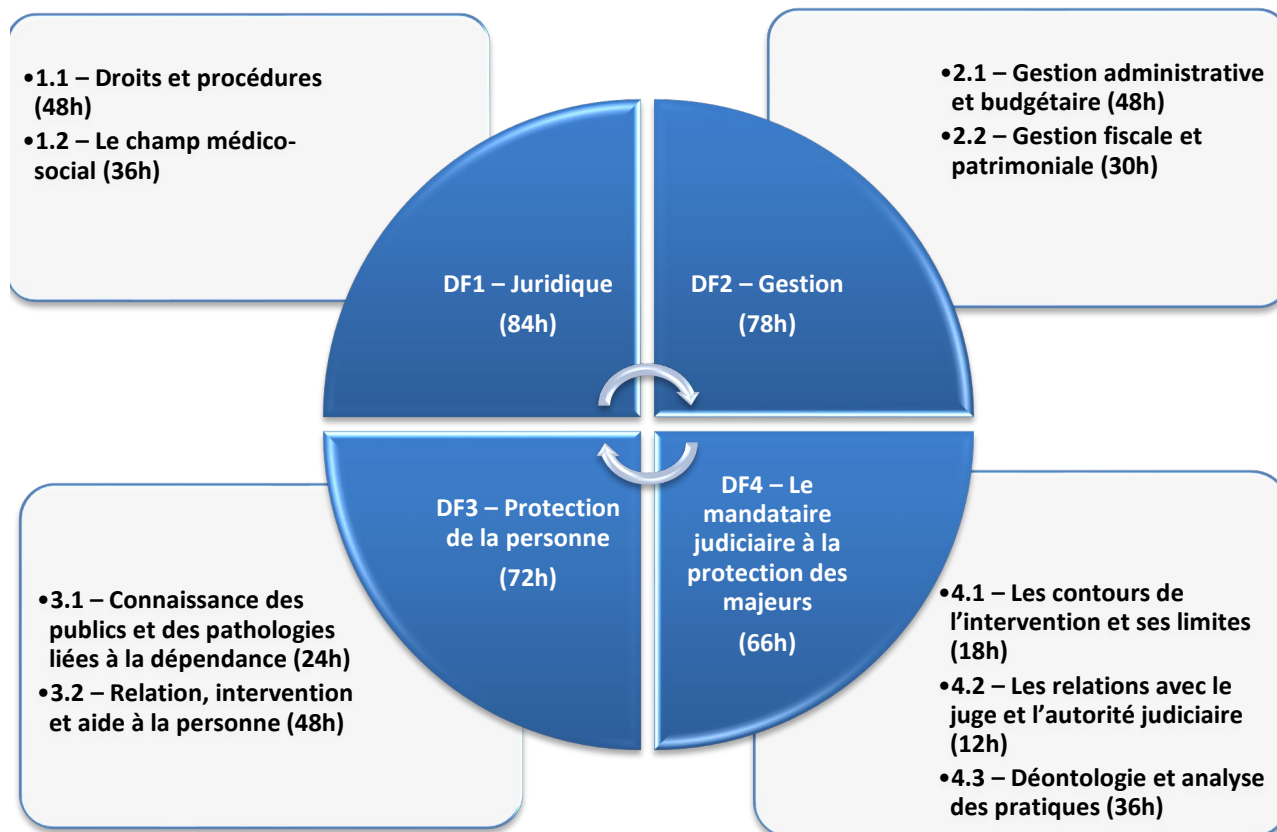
•1.1 – Droits et procédures (48h)
•1.2 – Le champ médico-social (36h)

•2.1 – Gestion administrative et budgétaire (48h)
•2.2 – Gestion fiscale et patrimoniale (30h)

DF1 – Juridique
(84h)

DF2 – Gestion
(78h)

DF3 – Protection de la personne
(72h)

DF4 – Le mandataire judiciaire à la protection des majeurs
(66h)

•3.1 – Connaissance des publics et des pathologies liées à la dépendance (24h)
•3.2 – Relation, intervention et aide à la personne (48h)

•4.1 – Les contours de l'intervention et ses limites (18h)
•4.2 – Les relations avec le juge et l'autorité judiciaire (12h)
•4.3 – Déontologie et analyse des pratiques (36h)